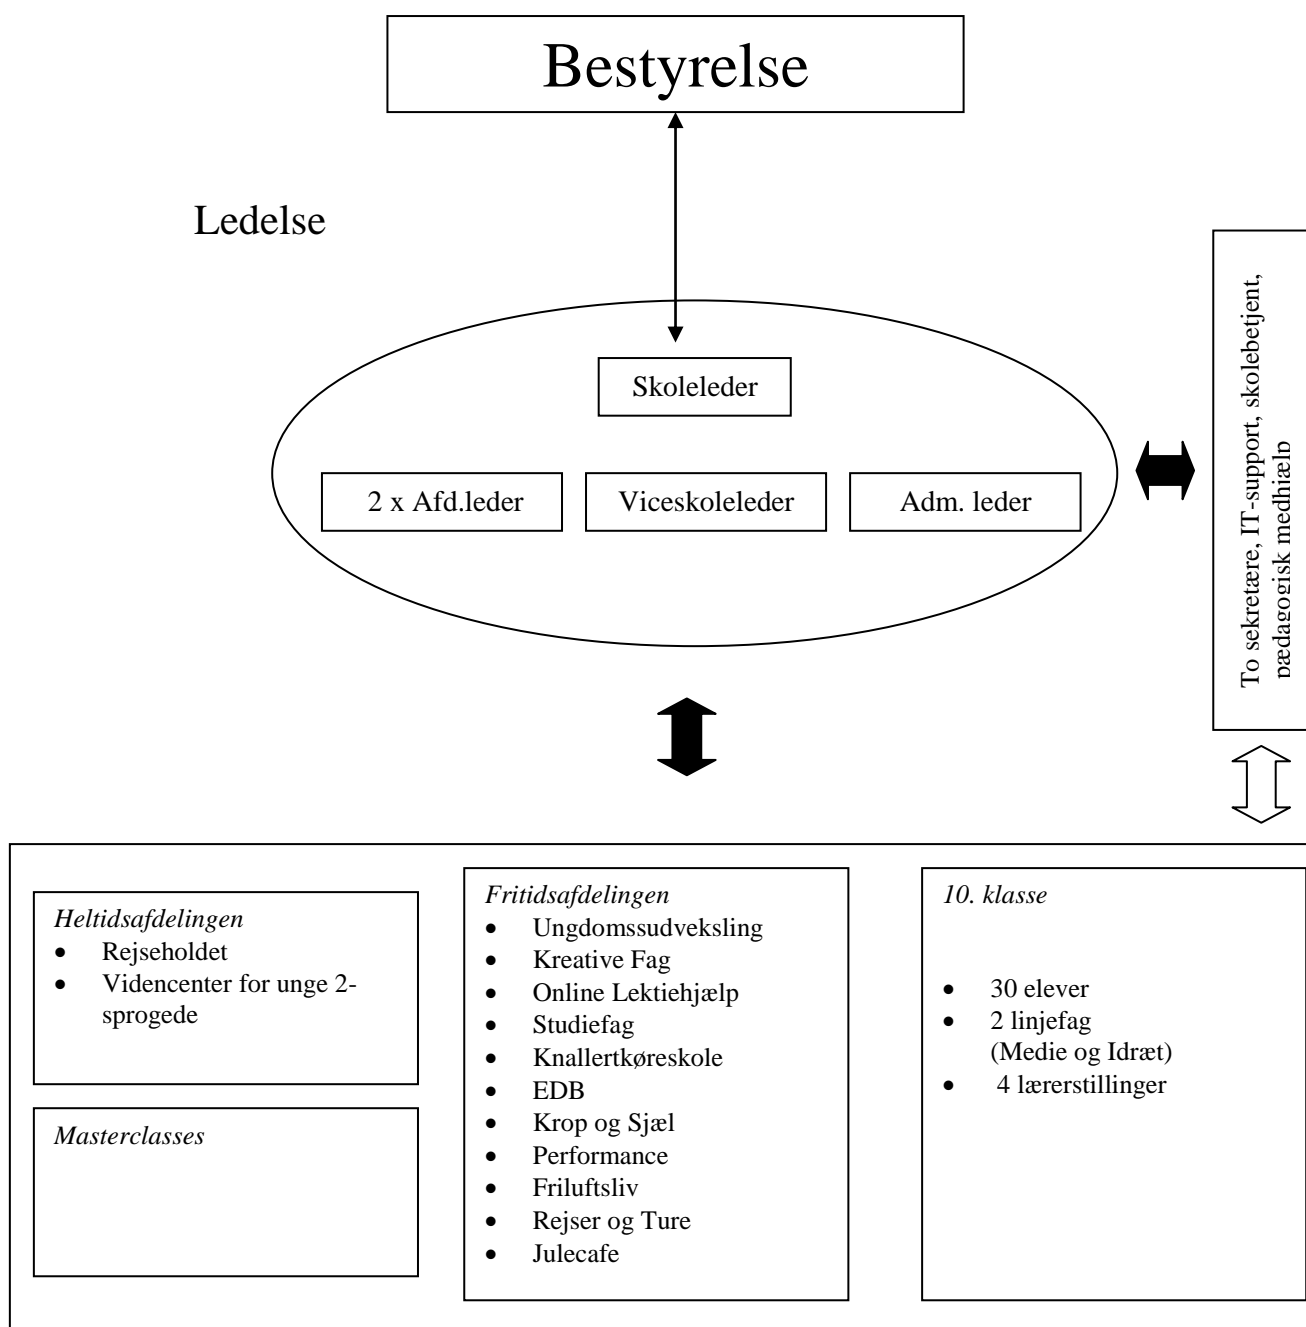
Bestyrelse

Ledelse

Skoleleder

2 x Afd.leder

Viceskoleleder

Adm. leder

To sekretære, IT-support, skolebetjent, pædagogisk medhjælp

*Heltidsafdelingen*
- Rejseholdet
- Videncenter for unge 2-sprogede

*Masterclasses*

*Fritidsafdelingen*
- Ungdomssudveksling
- Kreative Fag
- Online Lektiehjælp
- Studiefag
- Knallertkøreskole
- EDB
- Krop og Sjæl
- Performance
- Friluftsliv
- Rejser og Ture
- Julecafe

*10. klasse*
- 30 elever
- 2 linjefag (Medie og Idræt)
- 4 lærerstillinger